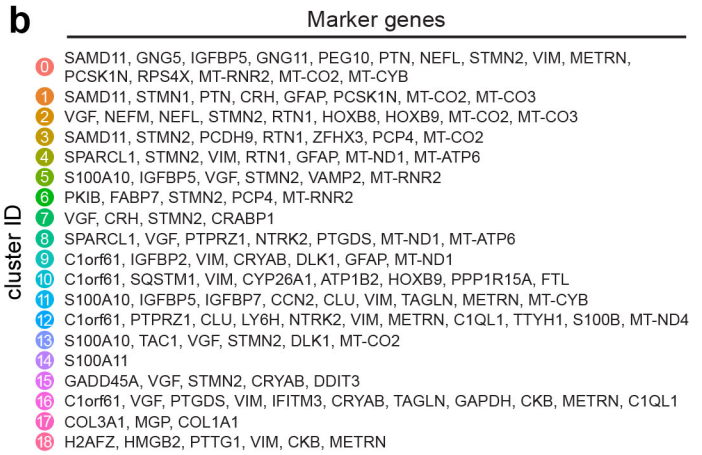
b

Marker genes

cluster ID

0 SAMD11, GNG5, IGFBP5, GNG11, PEG10, PTN, NEFL, STMN2, VIM, METRN, PCSK1N, RPS4X, MT-RNR2, MT-CO2, MT-CYB

1 SAMD11, STMN1, PTN, CRH, GFAP, PCSK1N, MT-CO2, MT-CO3

2 VGF, NEFM, NEFL, STMN2, RTN1, HOXB8, HOXB9, MT-CO2, MT-CO3

3 SAMD11, STMN2, PCDH9, RTN1, ZFHX3, PCP4, MT-CO2

4 SPARCL1, STMN2, VIM, RTN1, GFAP, MT-ND1, MT-ATP6

5 S100A10, IGFBP5, VGF, STMN2, VAMP2, MT-RNR2

6 PKIB, FABP7, STMN2, PCP4, MT-RNR2

7 VGF, CRH, STMN2, CRABP1

8 SPARCL1, VGF, PTPRZ1, NTRK2, PTGDS, MT-ND1, MT-ATP6

9 C1orf61, IGFBP2, VIM, CRYAB, DLK1, GFAP, MT-ND1

10 C1orf61, SQSTM1, VIM, CYP26A1, ATP1B2, HOXB9, PPP1R15A, FTL

11 S100A10, IGFBP5, IGFBP7, CCN2, CLU, VIM, TAGLN, METRN, MT-CYB

12 C1orf61, PTPRZ1, CLU, LY6H, NTRK2, VIM, METRN, C1QL1, TTYH1, S100B, MT-ND4

13 S100A10, TAC1, VGF, STMN2, DLK1, MT-CO2

14 S100A11

15 GADD45A, VGF, STMN2, CRYAB, DDIT3

16 C1orf61, VGF, PTGDS, VIM, IFITM3, CRYAB, TAGLN, GAPDH, CKB, METRN, C1QL1

17 COL3A1, MGP, COL1A1

18 H2AFZ, HMGB2, PTTG1, VIM, CKB, METRN